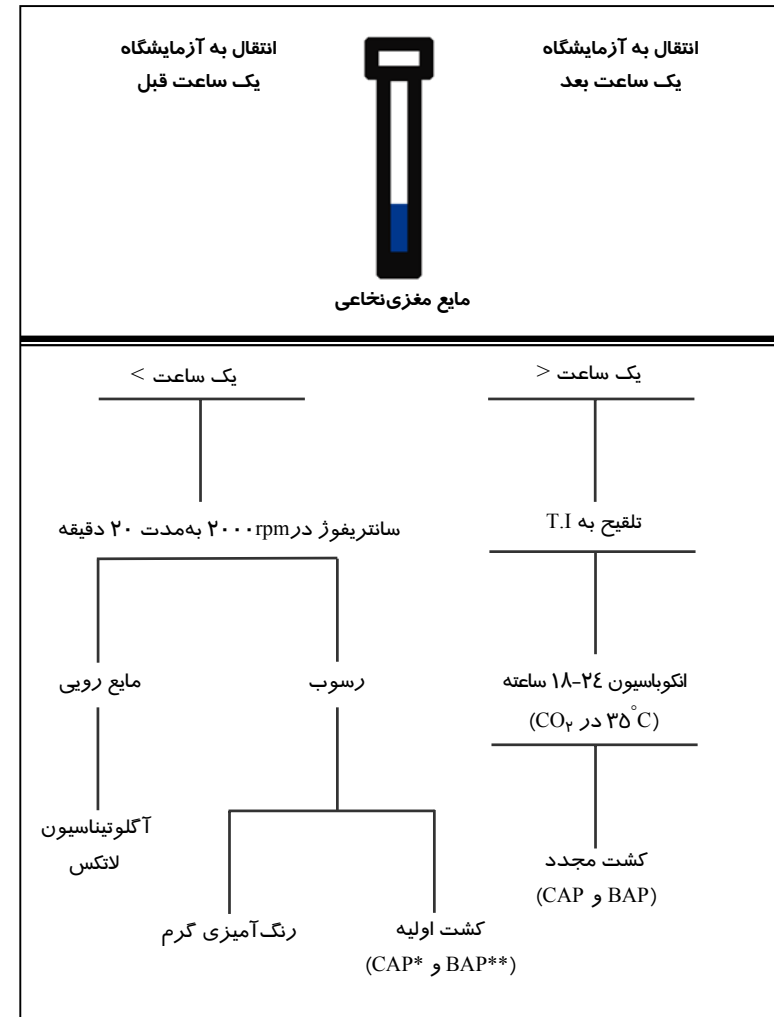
انتقال به آزمایشگاه
یک ساعت بعد

انتقال به آزمایشگاه
یک ساعت قبل

مایع مغزی‌نخاعی

یک ساعت <

یک ساعت >

تلقیح به T.I

سانتریفوژ در۲۰۰۰rpm به‌مدت ۲۰ دقیقه

انکوباسیون ۲۴-۱۸ ساعته
($CO_2$ در $۳۵^{\circ}C$)

رسوب

مایع رویی

کشت مجدد
(BAP و CAP)

آگلوتیناسیون
لاتکس

کشت اولیه
(**BAP و *CAP)

رنگ‌آمیزی گرم